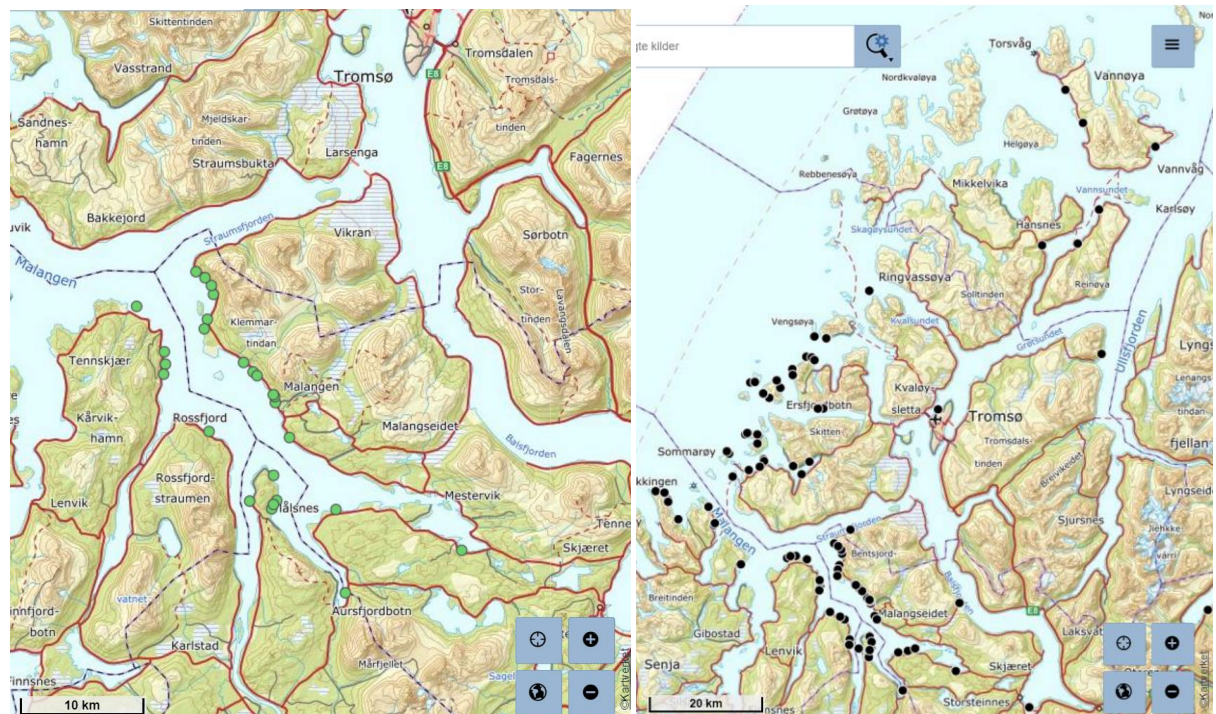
Skittentinden
Vasstrand
Tromsø
Tromsdalen
Tromsdalstinden
Sandneshamn
Mjeldskartinden
Straumsbukta
Larsenga
Fagernes
Bakkejord
uvik
Straumsfjorden
Vikran
Sørbotn
Malangen
Storstinden
Lavangsdalen
Tennskjær
Klemmartinden
Malangen
Kårvikhamn
Rossfjord
Malangseidet
Baisfjorden
Lenvik
Rossfjordstraumen
Ålsnes
Mestervik
Tenne
Skjæret
vatnet
innfjordbotn
Aursfjordbotn
Karlstad
Mårfjellet
innsnes
Sagel
10 km
©Kartverket

gte kilder
Torsvåg
Nordkvaløya
Vannøya
Grøtøya
Helgøya
Vannvåg
Rebbenesøya
Mikkelvika
Vannsundet
Karlsøy
Skagøysundet
Hansnes
Ringvassøya
Sørbotn
Solltinden
Reinøya
Vengsøya
Kvalsundet
Grøtsundet
Ullsfjorden
Lyngs
Kvaløysletta
Tromsø
Ersfjordbotn
Skitten
Tromsdalstinden
fjellan
Sommarøy
kkingen
Breivikeidet
Lyngseidet
Malangen
Straumsfjorden
Sjursnes
Bentsjordtinden
Balsfjorden
Breitinden
Gibostad
Malangseidet
Laksvat
Senja
Lenvik
Skjæret
20 km
Storsteinnes
©Kartverket